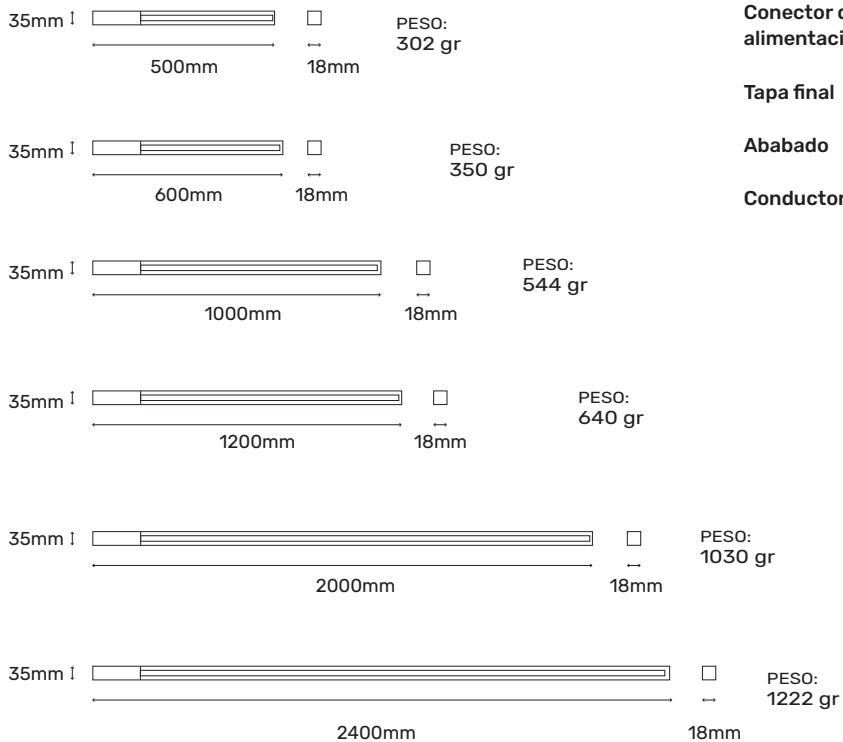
35mm
500mm
18mm
PESO:
302 gr

35mm
600mm
18mm
PESO:
350 gr

35mm
1000mm
18mm
PESO:
544 gr

35mm
1200mm
18mm
PESO:
640 gr

35mm
2000mm
18mm
PESO:
1030 gr

35mm
2400mm
18mm
PESO:
1222 gr

Conector d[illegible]
alimentaci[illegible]

Tapa final

Ababado

Conductor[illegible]